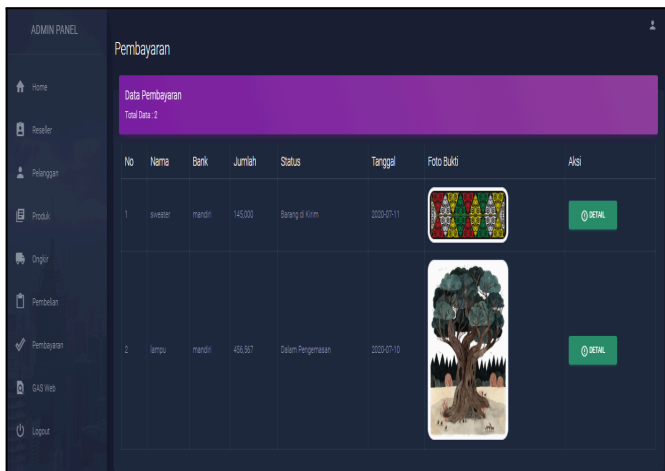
ADMIN PANEL

Home

Reseller

Pelanggan

Produk

Ongkir

Pembelian

Pembayaran

SAS Web

Logout

Pembayaran

Data Pembayaran
Total Data : 2

| No | Nama | Bank | Jumlah | Status | Tanggal | Foto Bukti | Aksi |
|---|---|---|---|---|---|---|---|
| 1 | sweater | mandiri | 145,000 | Barang di Kirim | 2020-07-11 | | DETAIL |
| 2 | lampu | mandiri | 456,567 | Dalam Pengemasan | 2020-07-10 | | DETAIL |